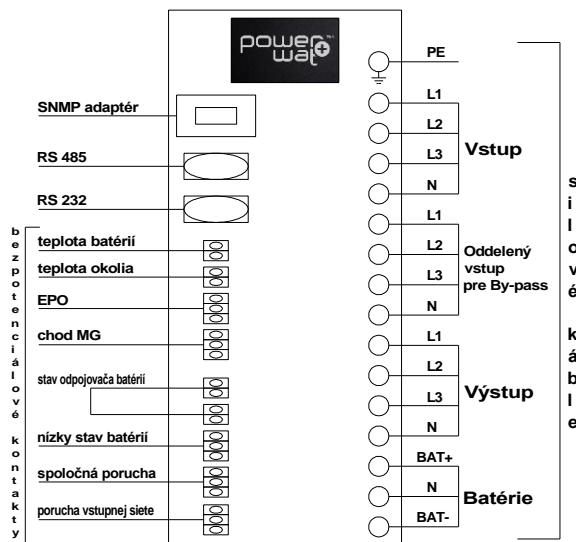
power wat

SNMP adaptér

RS 485

RS 232

bezpotenciálové kontakty

teplota batérií

teplota okolia

EPO

chod MG

stav odpojovača batérií

nízky stav batérií

spoločná porucha

porucha vstupnej siete

PE

L1

L2

L3

N

Vstup

L1

L2

L3

N

Oddelený vstup pre By-pass

L1

L2

L3

N

Výstup

BAT+

N

BAT-

Batérie

silové káble